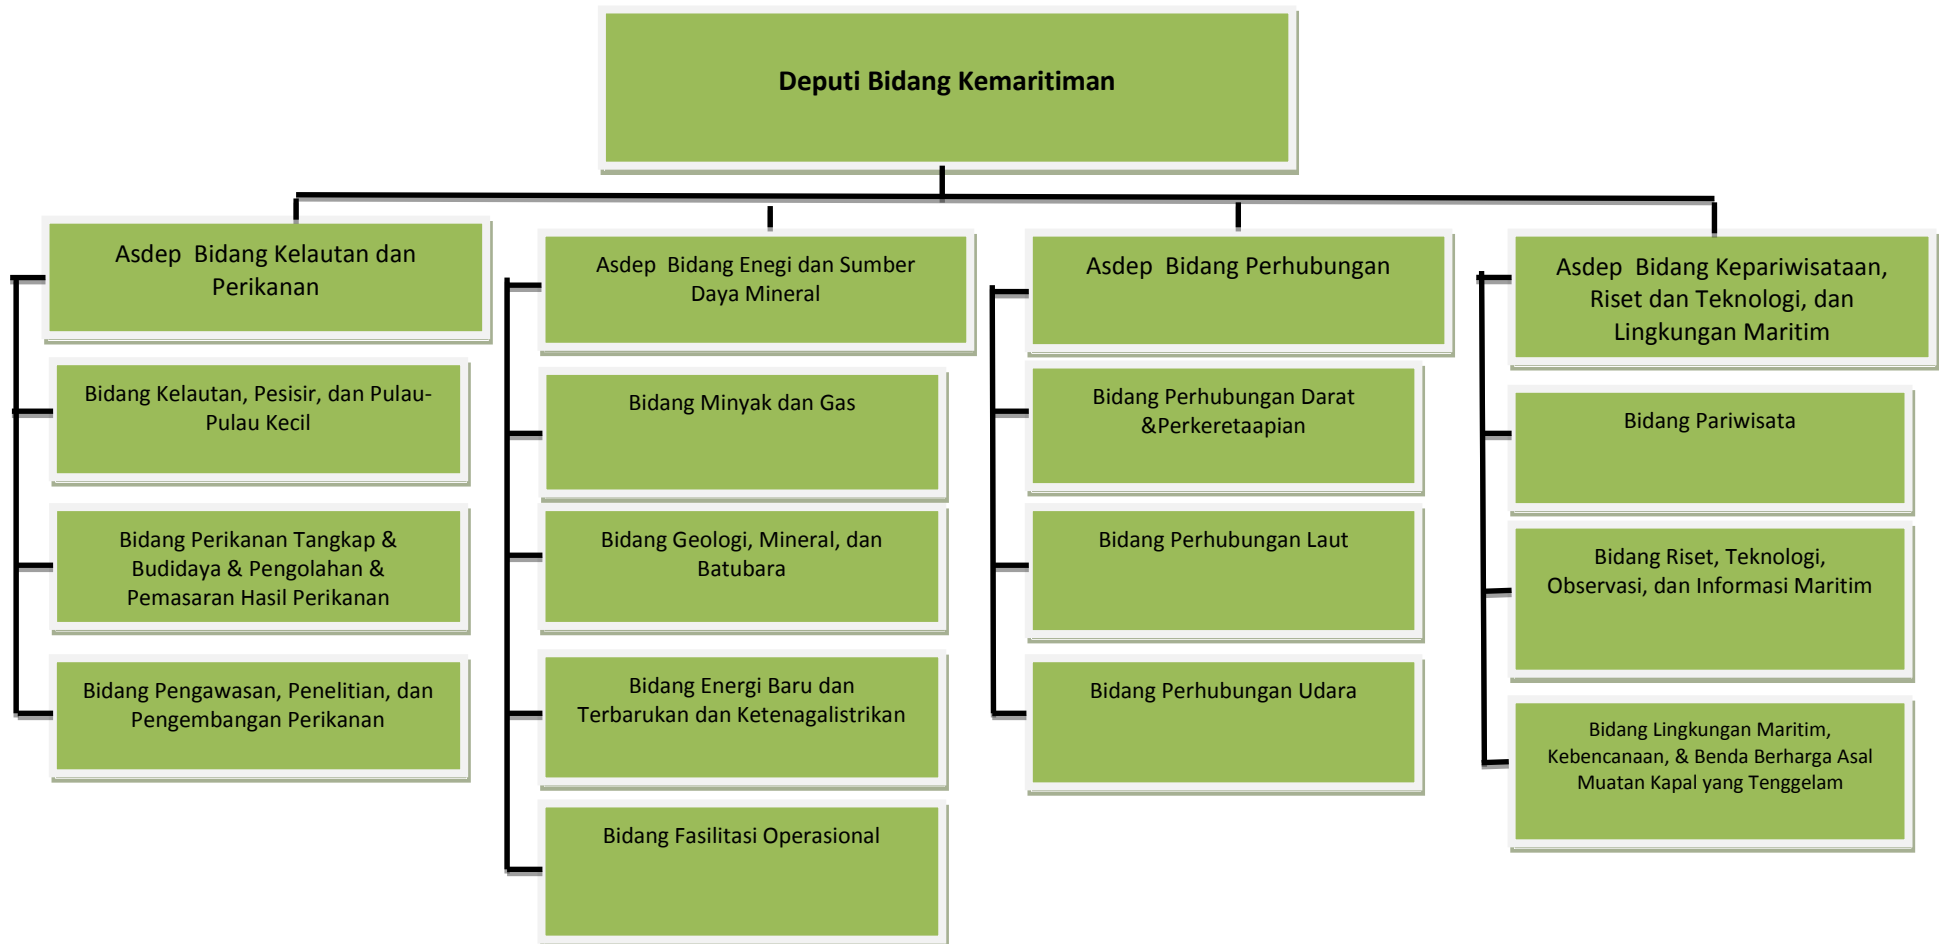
Deputi Bidang Kemaritiman

Asdep Bidang Kelautan dan Perikanan

Bidang Kelautan, Pesisir, dan Pulau-Pulau Kecil

Bidang Perikanan Tangkap & Budidaya & Pengolahan & Pemasaran Hasil Perikanan

Bidang Pengawasan, Penelitian, dan Pengembangan Perikanan

Asdep Bidang Enegi dan Sumber Daya Mineral

Bidang Minyak dan Gas

Bidang Geologi, Mineral, dan Batubara

Bidang Energi Baru dan Terbarukan dan Ketenagalistrikan

Bidang Fasilitasi Operasional

Asdep Bidang Perhubungan

Bidang Perhubungan Darat &Perkeretaapian

Bidang Perhubungan Laut

Bidang Perhubungan Udara

Asdep Bidang Kepariwisataan, Riset dan Teknologi, dan Lingkungan Maritim

Bidang Pariwisata

Bidang Riset, Teknologi, Observasi, dan Informasi Maritim

Bidang Lingkungan Maritim, Kebencanaan, & Benda Berharga Asal Muatan Kapal yang Tenggelam